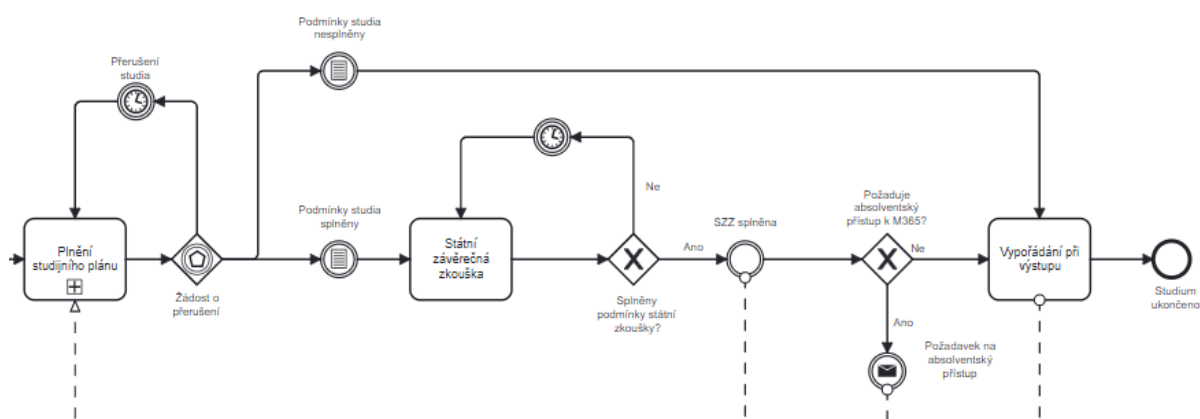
Podmínky studia nesplněny

Přerušení studia

Plnění studijního plánu

Žádost o přerušení

Podmínky studia splněny

Státní závěrečná zkouška

Ne

Ano

Splněny podmínky státní zkoušky?

SZZ splněna

Požaduje absolventský přístup k M365?

Ne

Ano

Požadavek na absolventský přístup

Vypořádání při výstupu

Studium ukončeno